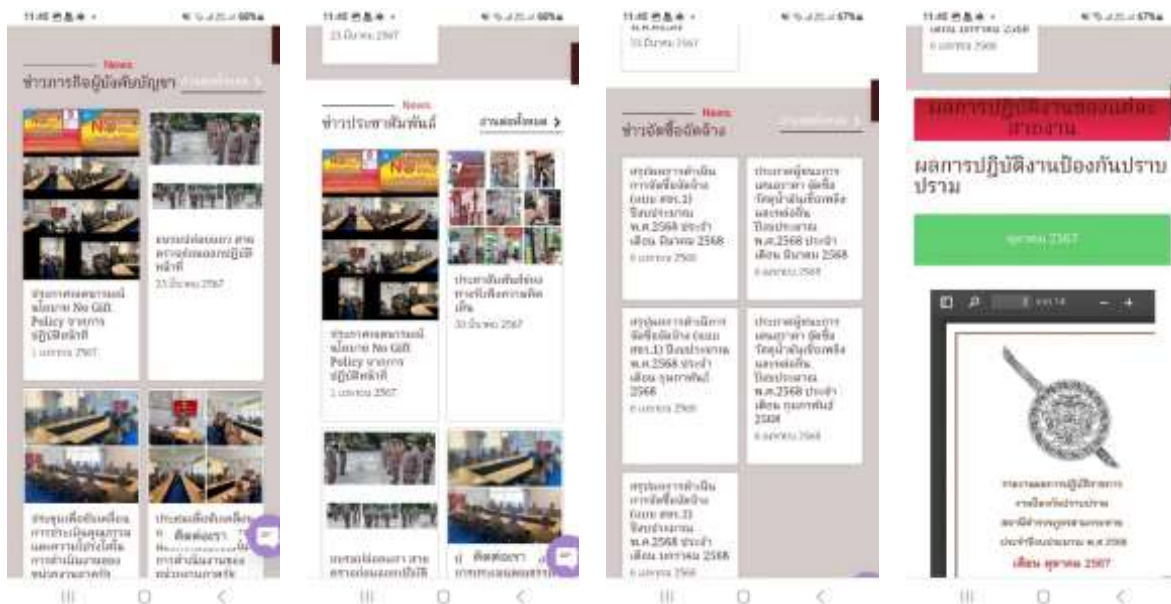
11:45

News
ข่าวการถือปฏิบัติบัญชา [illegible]

ประกาศเจตนารมณ์นโยบาย No Gift Policy จากการปฏิบัติหน้าที่
1 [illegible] 2567

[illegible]
23 มีนาคม 2567

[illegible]

11:45

23 มีนาคม 2567

News
ข่าวประชาสัมพันธ์ อ่านต่อทั้งหมด >

ประกาศเจตนารมณ์นโยบาย No Gift Policy จากการปฏิบัติหน้าที่
1 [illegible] 2567

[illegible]
30 มีนาคม 2567

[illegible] ติดต่อเรา

11:45

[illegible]

News
ข่าวจัดซื้อจัดจ้าง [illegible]

สรุปผลการดำเนินการจัดซื้อจัดจ้าง (แบบ สขร.1) ปีงบประมาณ พ.ศ.2568 ประจำเดือน มีนาคม 2568
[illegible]

ประกาศผู้ชนะการเสนอราคา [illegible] ปีงบประมาณ พ.ศ.2568 ประจำเดือน มีนาคม 2568
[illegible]

สรุปผลการดำเนินการจัดซื้อจัดจ้าง (แบบ สขร.1) ปีงบประมาณ พ.ศ.2568 ประจำเดือน กุมภาพันธ์ 2568
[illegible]

ประกาศผู้ชนะการเสนอราคา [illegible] ปีงบประมาณ พ.ศ.2568 ประจำเดือน กุมภาพันธ์ 2568
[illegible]

สรุปผลการดำเนินการจัดซื้อจัดจ้าง (แบบ สขร.1) ปีงบประมาณ พ.ศ.2568 ประจำเดือน มกราคม 2568
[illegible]

11:45

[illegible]

ผลการปฏิบัติงานของแต่ละหน่วยงาน

ผลการปฏิบัติงานป้องกันปราบปราม

ตุลาคม 2567

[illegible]
การป้องกันปราบปราม
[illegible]
ประจำปีงบประมาณ พ.ศ. 2568
เดือน ตุลาคม 2567